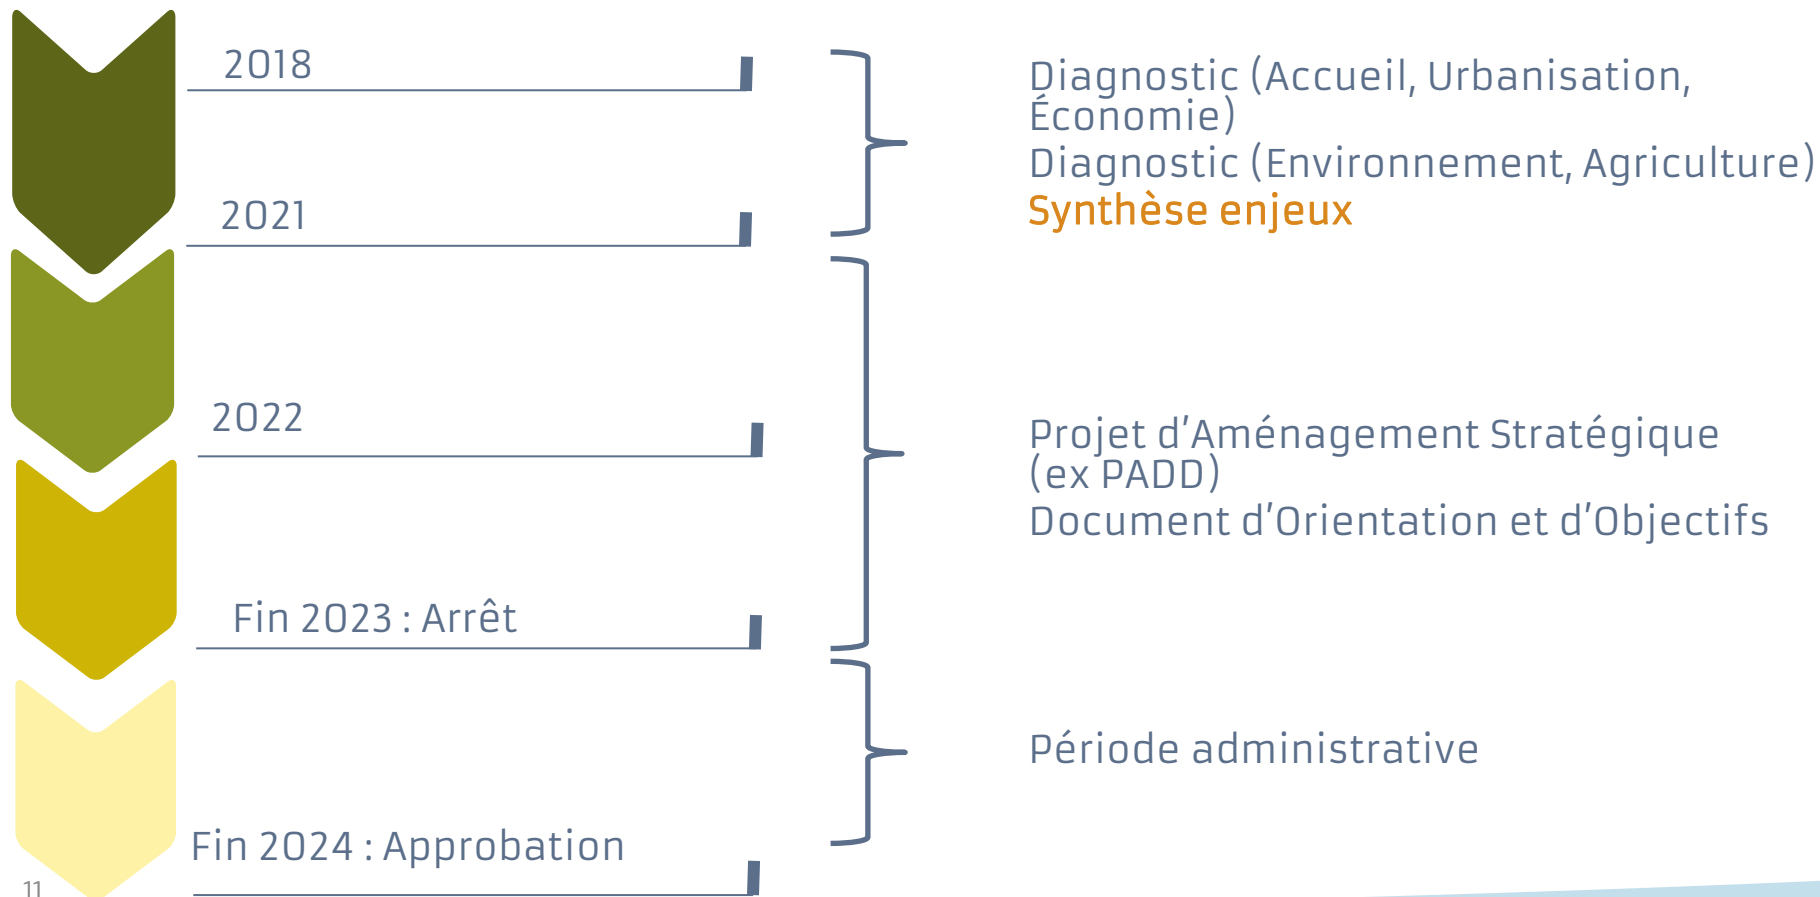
2018

2021

2022

Fin 2023 : Arrêt

Fin 2024 : Approbation

Diagnostic (Accueil, Urbanisation, Économie)
Diagnostic (Environnement, Agriculture)
Synthèse enjeux

Projet d'Aménagement Stratégique (ex PADD)
Document d'Orientation et d'Objectifs

Période administrative

11